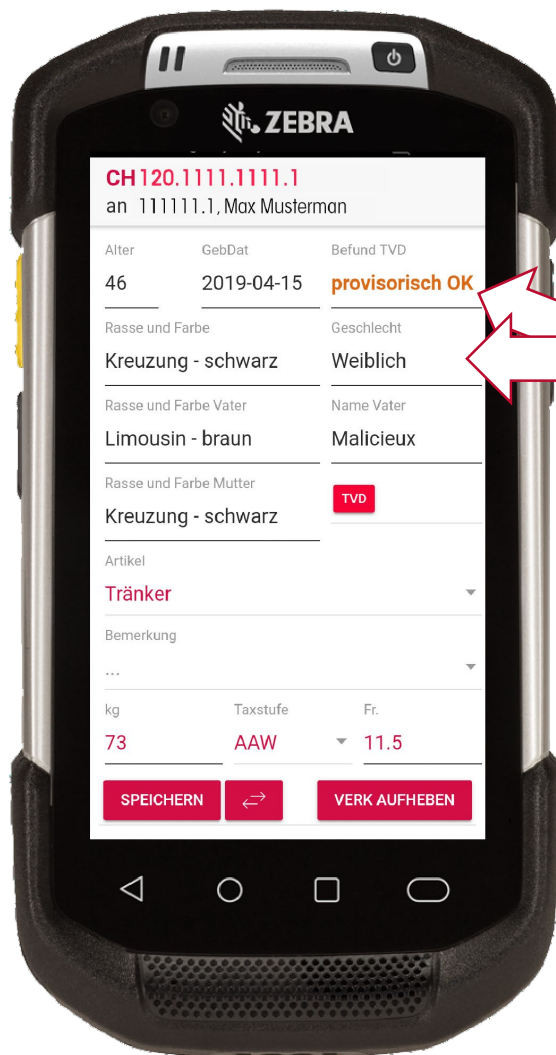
ZEBRA

CH 120.1111.1111.1
an 111111.1, Max Musterman

Alter
46

GebDat
2019-04-15

Befund TVD
provisorisch OK

Rasse und Farbe
Kreuzung - schwarz

Geschlecht
Weiblich

Rasse und Farbe Vater
Limousin - braun

Name Vater
Malicieux

Rasse und Farbe Mutter
Kreuzung - schwarz

TVD

Artikel
Tränker

Bemerkung
...

kg
73

Taxstufe
AAW

Fr.
11.5

SPEICHERN

VERK AUFHEBEN